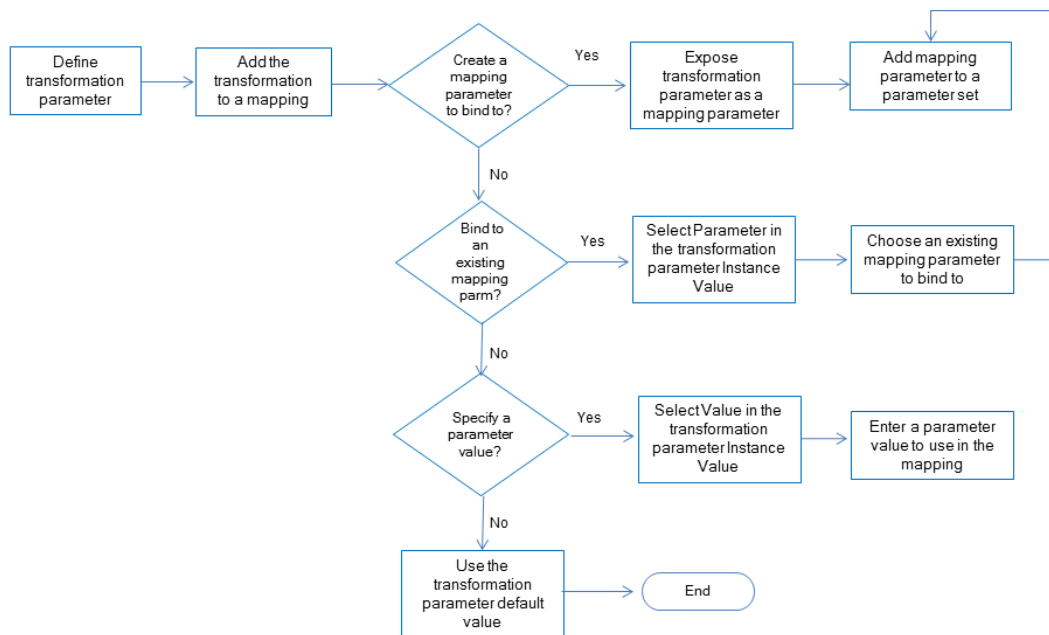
Define transformation parameter

Add the transformation to a mapping

Create a mapping parameter to bind to?

Yes

Expose transformation parameter as a mapping parameter

Add mapping parameter to a parameter set

No

Bind to an existing mapping parm?

Yes

Select Parameter in the transformation parameter Instance Value

Choose an existing mapping parameter to bind to

No

Specify a parameter value?

Yes

Select Value in the transformation parameter Instance Value

Enter a parameter value to use in the mapping

No

Use the transformation parameter default value

End